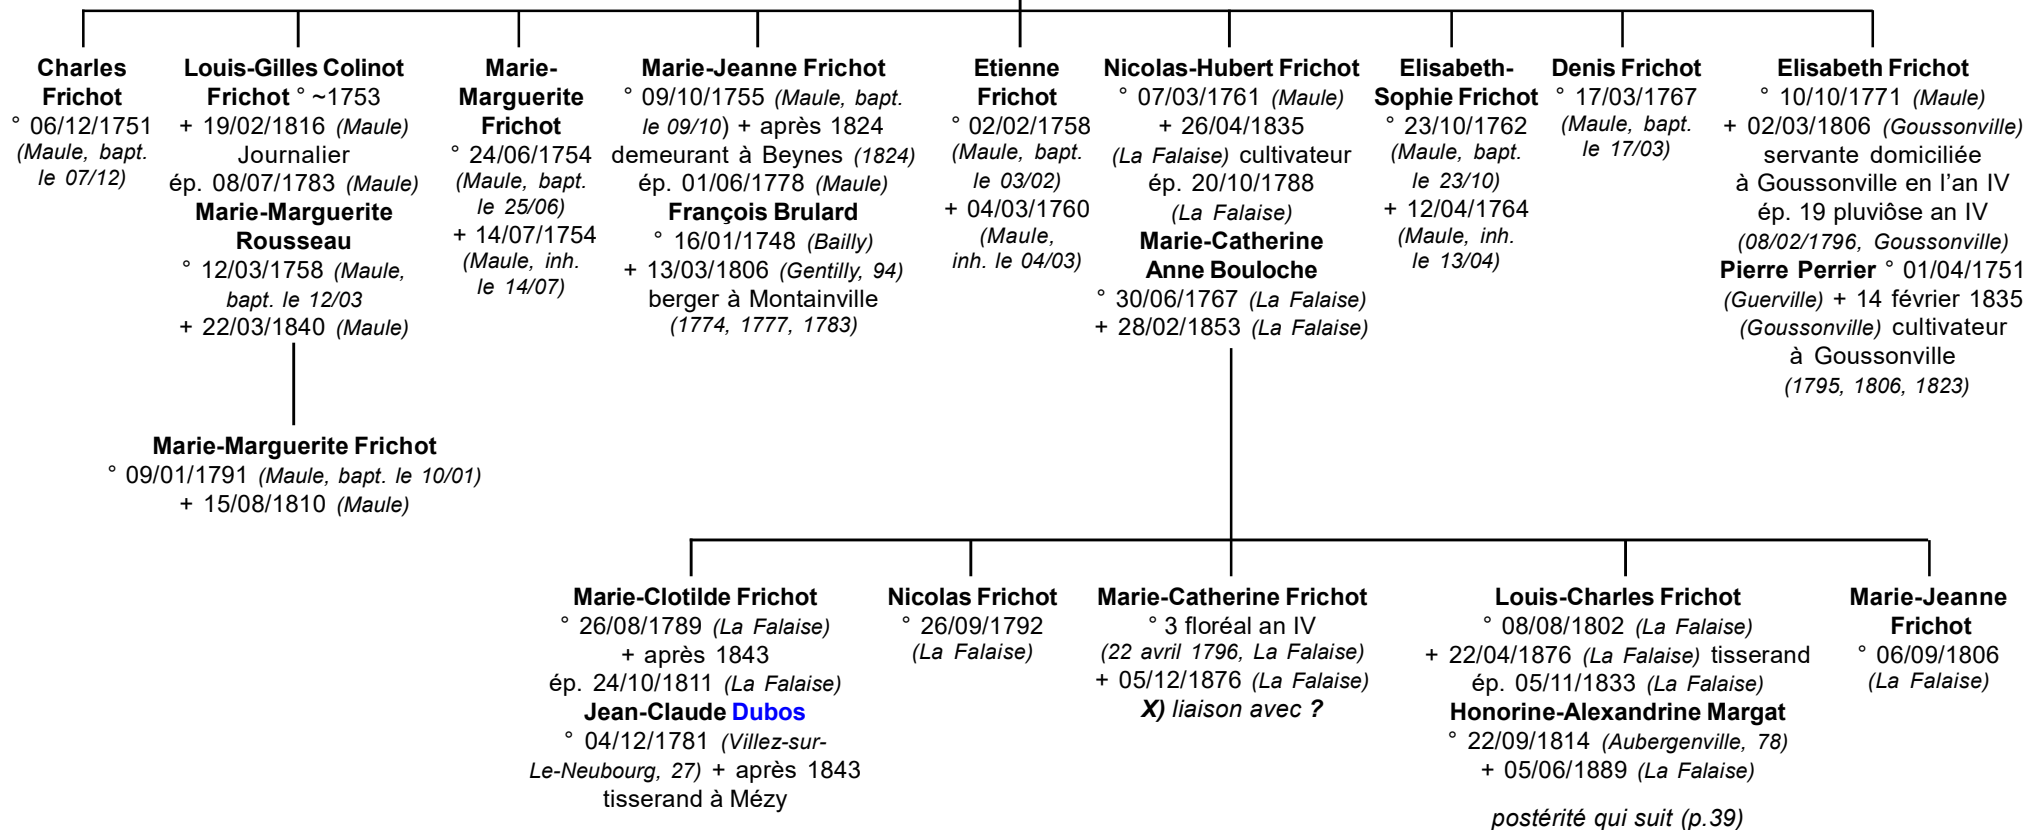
**Charles Frichot**
° 06/12/1751 *(Maule, bapt. le 07/12)*

**Louis-Gilles Colinot Frichot** ° ~1753
+ 19/02/1816 *(Maule)*
Journalier
ép. 08/07/1783 *(Maule)*
**Marie-Marguerite Rousseau**
° 12/03/1758 *(Maule, bapt. le 12/03*
+ 22/03/1840 *(Maule)*

**Marie-Marguerite Frichot**
° 24/06/1754 *(Maule, bapt. le 25/06)*
+ 14/07/1754 *(Maule, inh. le 14/07)*

**Marie-Jeanne Frichot**
° 09/10/1755 *(Maule, bapt. le 09/10)* + après 1824
demeurant à Beynes *(1824)*
ép. 01/06/1778 *(Maule)*
**François Brulard**
° 16/01/1748 *(Bailly)*
+ 13/03/1806 *(Gentilly, 94)*
berger à Montainville
*(1774, 1777, 1783)*

**Etienne Frichot**
° 02/02/1758 *(Maule, bapt. le 03/02)*
+ 04/03/1760 *(Maule, inh. le 04/03)*

**Nicolas-Hubert Frichot**
° 07/03/1761 *(Maule)*
+ 26/04/1835
*(La Falaise)* cultivateur
ép. 20/10/1788
*(La Falaise)*
**Marie-Catherine Anne Bouloche**
° 30/06/1767 *(La Falaise)*
+ 28/02/1853 *(La Falaise)*

**Elisabeth-Sophie Frichot**
° 23/10/1762 *(Maule, bapt. le 23/10)*
+ 12/04/1764 *(Maule, inh. le 13/04)*

**Denis Frichot**
° 17/03/1767 *(Maule, bapt. le 17/03)*

**Elisabeth Frichot**
° 10/10/1771 *(Maule)*
+ 02/03/1806 *(Goussonville)*
servante domiciliée à Goussonville en l'an IV
ép. 19 pluviôse an IV
*(08/02/1796, Goussonville)*
**Pierre Perrier** ° 01/04/1751
*(Guerville)* + 14 février 1835
*(Goussonville)* cultivateur à Goussonville
*(1795, 1806, 1823)*

**Marie-Marguerite Frichot**
° 09/01/1791 *(Maule, bapt. le 10/01)*
+ 15/08/1810 *(Maule)*

**Marie-Clotilde Frichot**
° 26/08/1789 *(La Falaise)*
+ après 1843
ép. 24/10/1811 *(La Falaise)*
**Jean-Claude Dubos**
° 04/12/1781 *(Villez-sur-Le-Neubourg, 27)* + après 1843
tisserand à Mézy

**Nicolas Frichot**
° 26/09/1792
*(La Falaise)*

**Marie-Catherine Frichot**
° 3 floréal an IV
*(22 avril 1796, La Falaise)*
+ 05/12/1876 *(La Falaise)*
***X)** liaison avec ?*

**Louis-Charles Frichot**
° 08/08/1802 *(La Falaise)*
+ 22/04/1876 *(La Falaise)* tisserand
ép. 05/11/1833 *(La Falaise)*
**Honorine-Alexandrine Margat**
° 22/09/1814 *(Aubergenville, 78)*
+ 05/06/1889 *(La Falaise)*

*postérité qui suit (p.39)*

**Marie-Jeanne Frichot**
° 06/09/1806
*(La Falaise)*